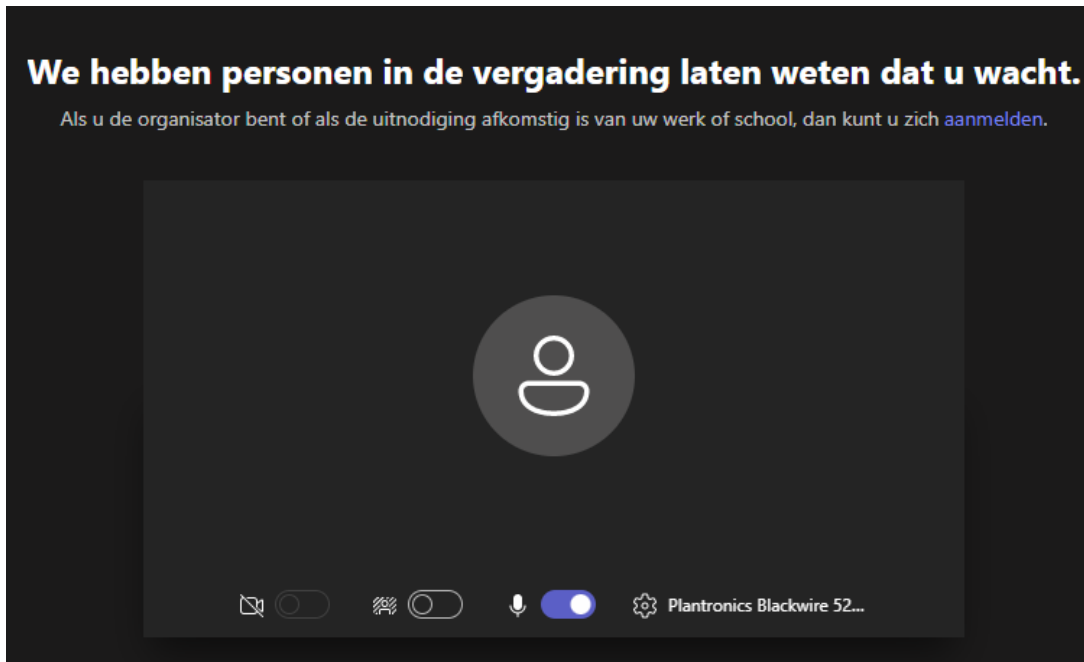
We hebben personen in de vergadering laten weten dat u wacht.

Als u de organisator bent of als de uitnodiging afkomstig is van uw werk of school, dan kunt u zich aanmelden.

Plantronics Blackwire 52...